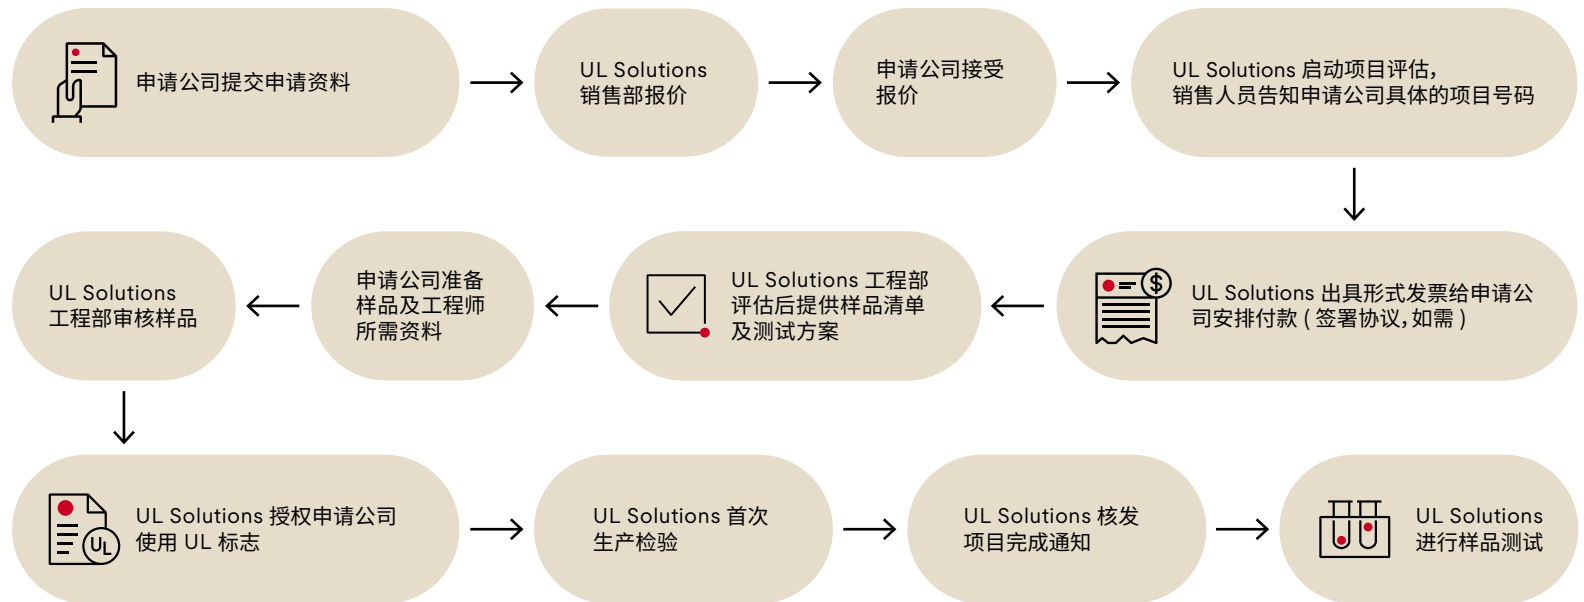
申请公司提交申请资料

UL Solutions 销售部报价

申请公司接受报价

UL Solutions 启动项目评估，销售人员告知申请公司具体的项目号码

UL Solutions 出具形式发票给申请公司安排付款（签署协议，如需）

UL Solutions 工程部评估后提供样品清单及测试方案

申请公司准备样品及工程师所需资料

UL Solutions 工程部审核样品

UL Solutions 授权申请公司使用 UL 标志

UL Solutions 首次生产检验

UL Solutions 核发项目完成通知

UL Solutions 进行样品测试